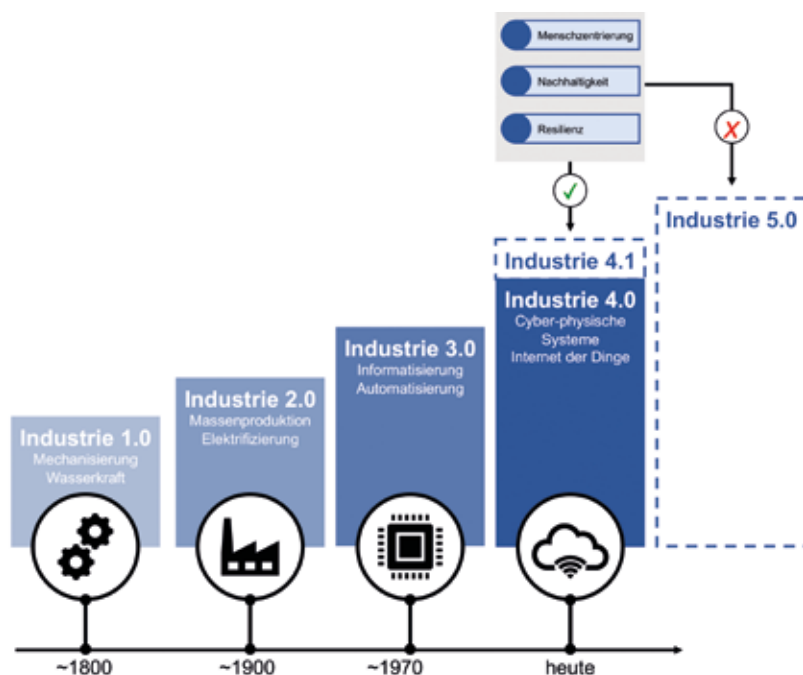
Menschzentrierung

Nachhaltigkeit

Resilienz

✓

X

Industrie 5.0

Industrie 4.1

Industrie 4.0
Cyber-physische Systeme
Internet der Dinge

Industrie 3.0
Informatisierung
Automatisierung

Industrie 2.0
Massenproduktion
Elektrifizierung

Industrie 1.0
Mechanisierung
Wasserkraft

~1800

~1900

~1970

heute